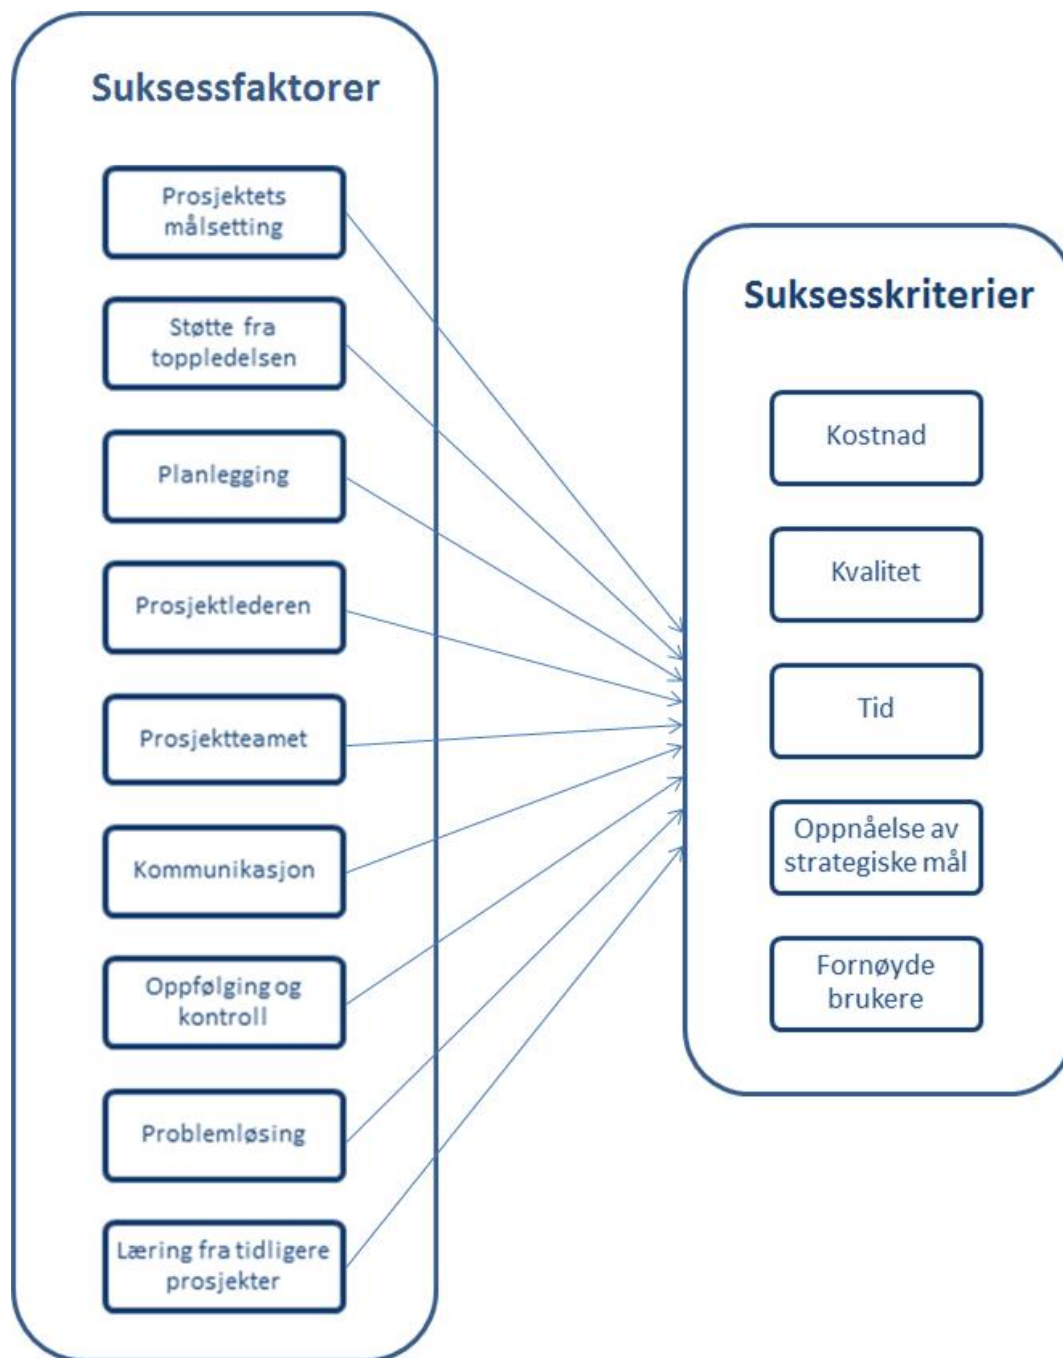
Suksessfaktorer

Prosjektets målsetting

Støtte fra toppledelsen

Planlegging

Prosjektlederen

Prosjektteamet

Kommunikasjon

Oppfølging og kontroll

Problemløsing

Læring fra tidligere prosjekter

Suksesskriterier

Kostnad

Kvalitet

Tid

Oppnåelse av strategiske mål

Fornøyde brukere